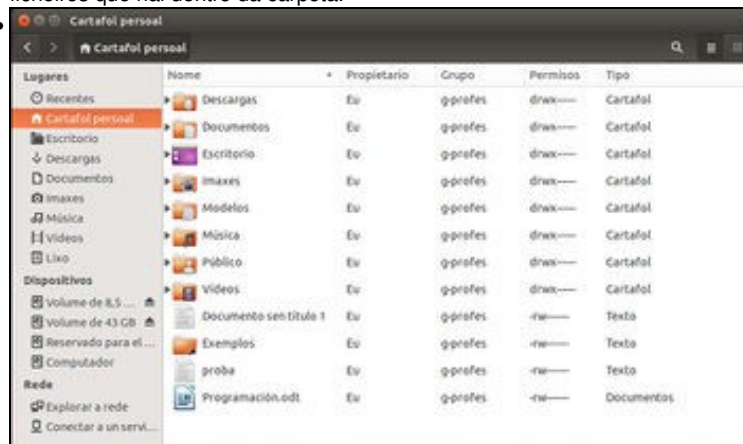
ficheiros que hai dentro da carpeta.

Cartafol persoal

Cartafol persoal

Lugares
Recentes
Cartafol persoal
Escritorio
Descargas
Documentos
Imaxes
Música
Vídeos
Lixo
Dispositivos
Volume de 8,5 ...
Volume de 43 GB
Reservado para el ...
Computador
Rede
Explorar a rede
Conectar a un servi...

| Nome | Propietario | Grupo | Permisos | Tipo |
|---|---|---|---|---|
| Descargas | Eu | g-profes | drwx------ | Cartafol |
| Documentos | Eu | g-profes | drwx------ | Cartafol |
| Escritorio | Eu | g-profes | drwx------ | Cartafol |
| Imaxes | Eu | g-profes | drwx------ | Cartafol |
| Modelos | Eu | g-profes | drwx------ | Cartafol |
| Música | Eu | g-profes | drwx------ | Cartafol |
| Público | Eu | g-profes | drwx------ | Cartafol |
| Vídeos | Eu | g-profes | drwx------ | Cartafol |
| Documento sen título 1 | Eu | g-profes | -rw------- | Texto |
| Exemplos | Eu | g-profes | -rw------- | Texto |
| proba | Eu | g-profes | -rw------- | Texto |
| Programación.odt | Eu | g-profes | -rw------- | Documentos |